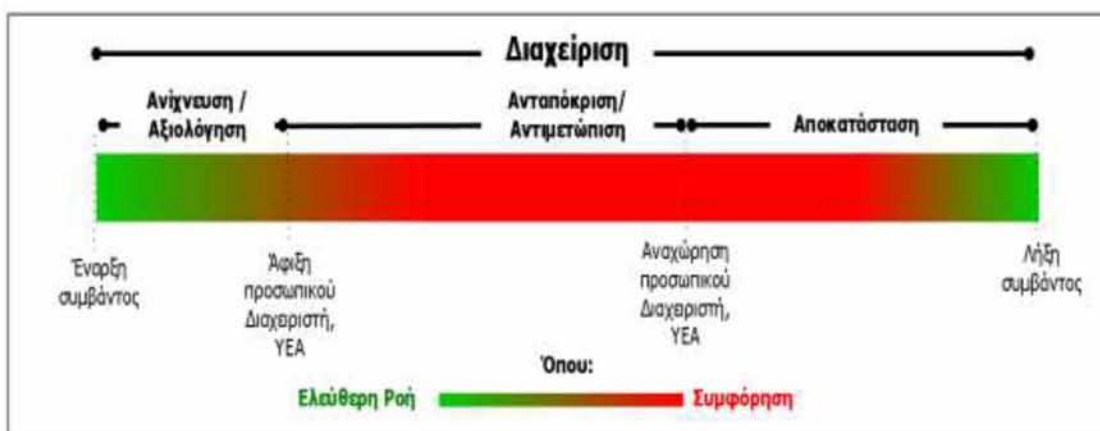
Διαχείριση

Ανίχνευση / Αξιολόγηση

Ανταπόκριση/ Αντιμετώπιση

Αποκατάσταση

Έναρξη συμβάντος

Άφιξη προσωπικού Διαχειριστή, ΥΕΑ

Αναχώρηση προσωπικού Διαχειριστή, ΥΕΑ

Λήξη συμβάντος

Όπου:

Ελεύθερη Ροή

Συμφόρηση